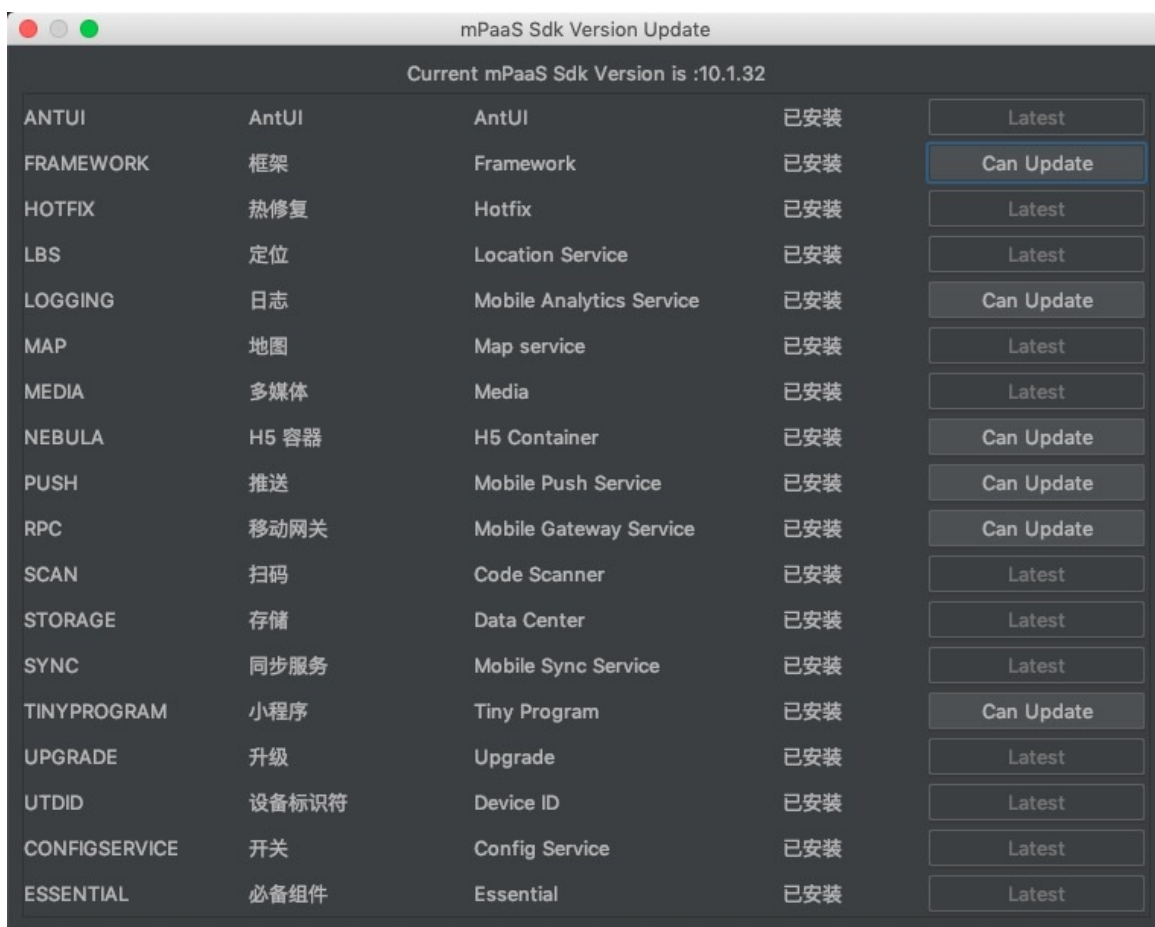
mPaaS Sdk Version Update

Current mPaaS Sdk Version is :10.1.32

| | | | | |
|---|---|---|---|---|
| ANTUI | AntUI | AntUI | 已安装 | Latest |
| FRAMEWORK | 框架 | Framework | 已安装 | Can Update |
| HOTFIX | 热修复 | Hotfix | 已安装 | Latest |
| LBS | 定位 | Location Service | 已安装 | Latest |
| LOGGING | 日志 | Mobile Analytics Service | 已安装 | Can Update |
| MAP | 地图 | Map service | 已安装 | Latest |
| MEDIA | 多媒体 | Media | 已安装 | Latest |
| NEBULA | H5 容器 | H5 Container | 已安装 | Can Update |
| PUSH | 推送 | Mobile Push Service | 已安装 | Can Update |
| RPC | 移动网关 | Mobile Gateway Service | 已安装 | Can Update |
| SCAN | 扫码 | Code Scanner | 已安装 | Latest |
| STORAGE | 存储 | Data Center | 已安装 | Latest |
| SYNC | 同步服务 | Mobile Sync Service | 已安装 | Latest |
| TINYPROGRAM | 小程序 | Tiny Program | 已安装 | Can Update |
| UPGRADE | 升级 | Upgrade | 已安装 | Latest |
| UTDID | 设备标识符 | Device ID | 已安装 | Latest |
| CONFIGSERVICE | 开关 | Config Service | 已安装 | Latest |
| ESSENTIAL | 必备组件 | Essential | 已安装 | Latest |